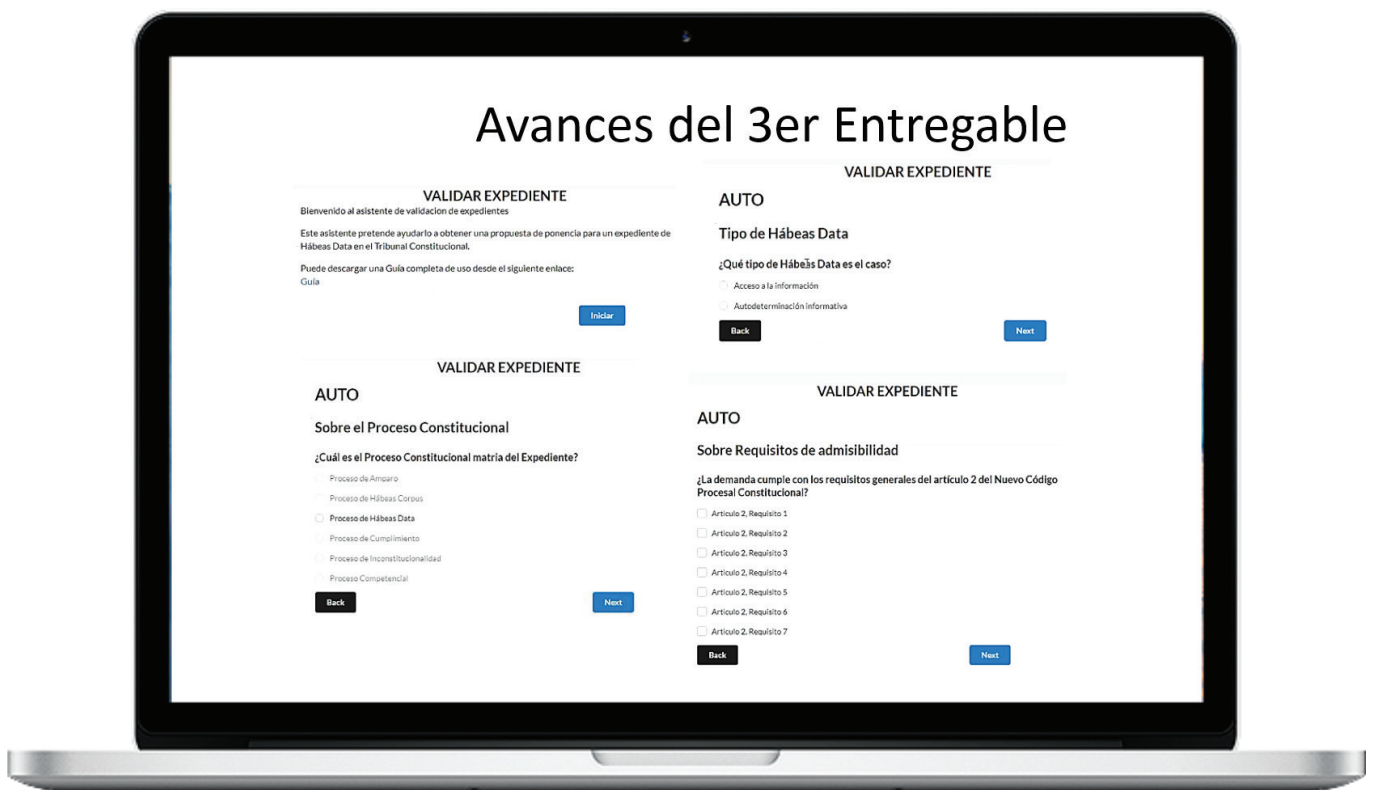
Avances del 3er Entregable

VALIDAR EXPEDIENTE

Bienvenido al asistente de validacion de expedientes

Este asistente pretende ayudarlo a obtener una propuesta de ponencia para un expediente de Hábeas Data en el Tribunal Constitucional.

Puede descargar una Guía completa de uso desde el siguiente enlace:
Guía

Iniciar

VALIDAR EXPEDIENTE

AUTO

Tipo de Hábeas Data

¿Qué tipo de Hábeas Data es el caso?

Acceso a la información

Autodeterminación informativa

Back

Next

VALIDAR EXPEDIENTE

AUTO

Sobre el Proceso Constitucional

¿Cuál es el Proceso Constitucional matría del Expediente?

Proceso de Amparo

Proceso de Hábeas Corpus

Proceso de Hábeas Data

Proceso de Cumplimiento

Proceso de Inconstitucionalidad

Proceso Competencial

Back

Next

VALIDAR EXPEDIENTE

AUTO

Sobre Requisitos de admisibilidad

¿La demanda cumple con los requisitos generales del artículo 2 del Nuevo Código Procesal Constitucional?

Articulo 2, Requisito 1

Articulo 2, Requisito 2

Articulo 2, Requisito 3

Articulo 2, Requisito 4

Articulo 2, Requisito 5

Articulo 2, Requisito 6

Articulo 2, Requisito 7

Back

Next